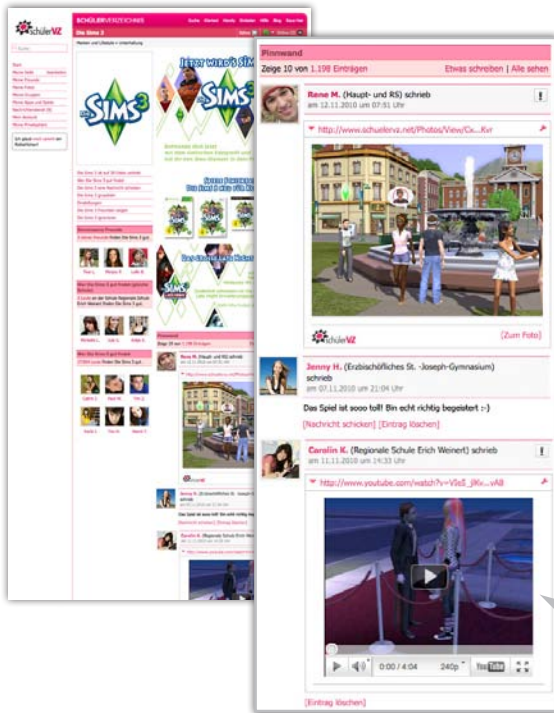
schülerVZ

SCHÜLERVERZEICHNIS

Die Sims 3

JETZT WIRD'S SIMS

Pinnwand

Zeige 10 von 1.198 Einträgen

Etwas schreiben | Alle sehen

Rene M. (Haupt- und RS) schrieb
am 12.11.2010 um 07:51 Uhr

http://www.schuelervz.net/Photos/View/Cx...Kvr

schülerVZ

[Zum Foto]

Jenny H. (Erzbischöfliches St. -Joseph-Gymnasium) schrieb
am 07.11.2010 um 21:04 Uhr

Das Spiel ist sooo toll! Bin echt richtig begeistert :-)

[Nachricht schicken] [Eintrag löschen]

Carolin K. (Regionale Schule Erich Weinert) schrieb
am 11.11.2010 um 19:33 Uhr

http://www.youtube.com/watch?v=V5s5_jIKv...vA8

0:00 / 4:04 240p YouTube

[Eintrag löschen]